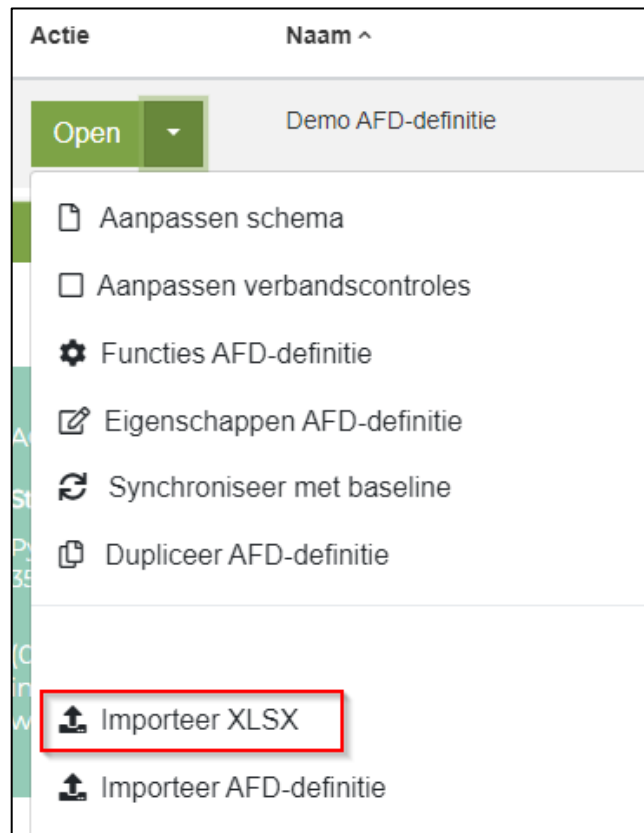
Actie Naam ^

Open

Demo AFD-definitie

Aanpassen schema

Aanpassen verbandscontroles

Functies AFD-definitie

Eigenschappen AFD-definitie

Synchroniseer met baseline

Dupliceer AFD-definitie

Importeer XLSX

Importeer AFD-definitie